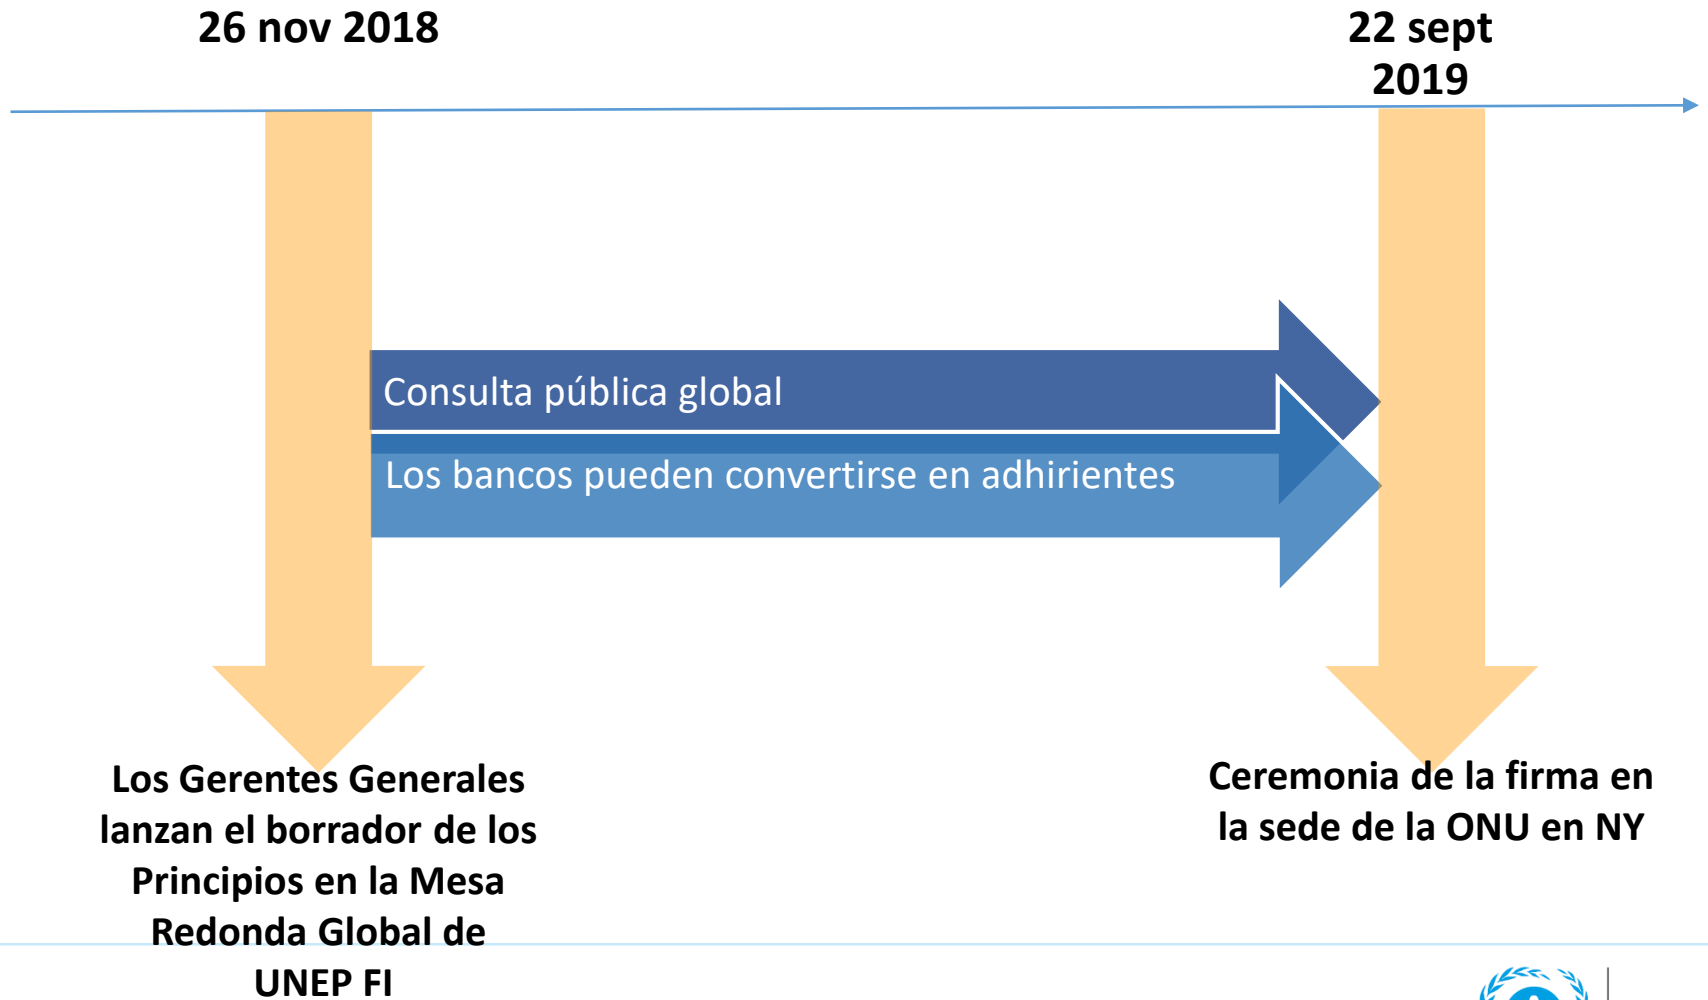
26 nov 2018

22 sept 2019

Consulta pública global

Los bancos pueden convertirse en adhirientes

Los Gerentes Generales lanzan el borrador de los Principios en la Mesa Redonda Global de UNEP FI

Ceremonia de la firma en la sede de la ONU en NY